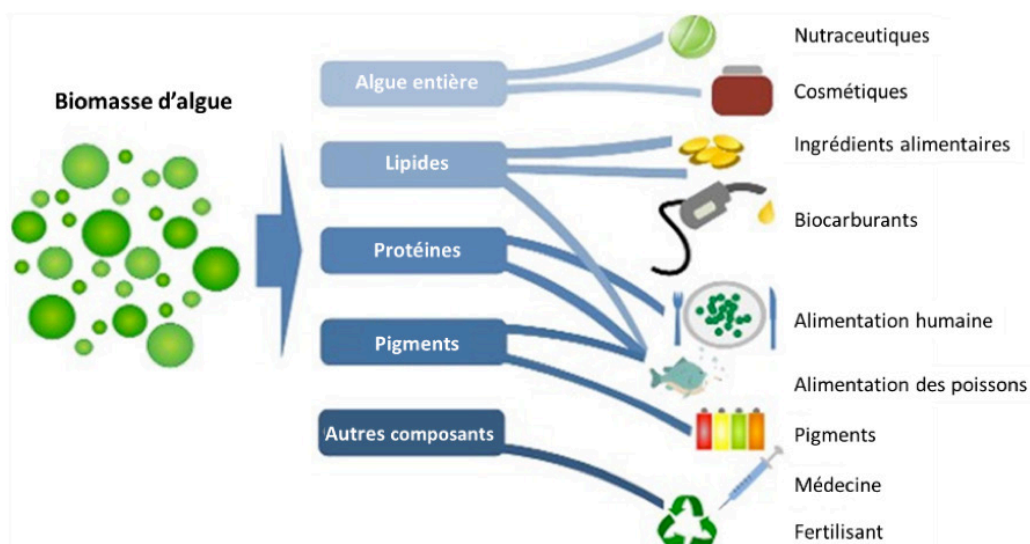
Biomasse d'algue

Algue entière

Lipides

Protéines

Pigments

Autres composants

Nutraceutiques

Cosmétiques

Ingrédients alimentaires

Biocarburants

Alimentation humaine

Alimentation des poissons

Pigments

Médecine

Fertilisant